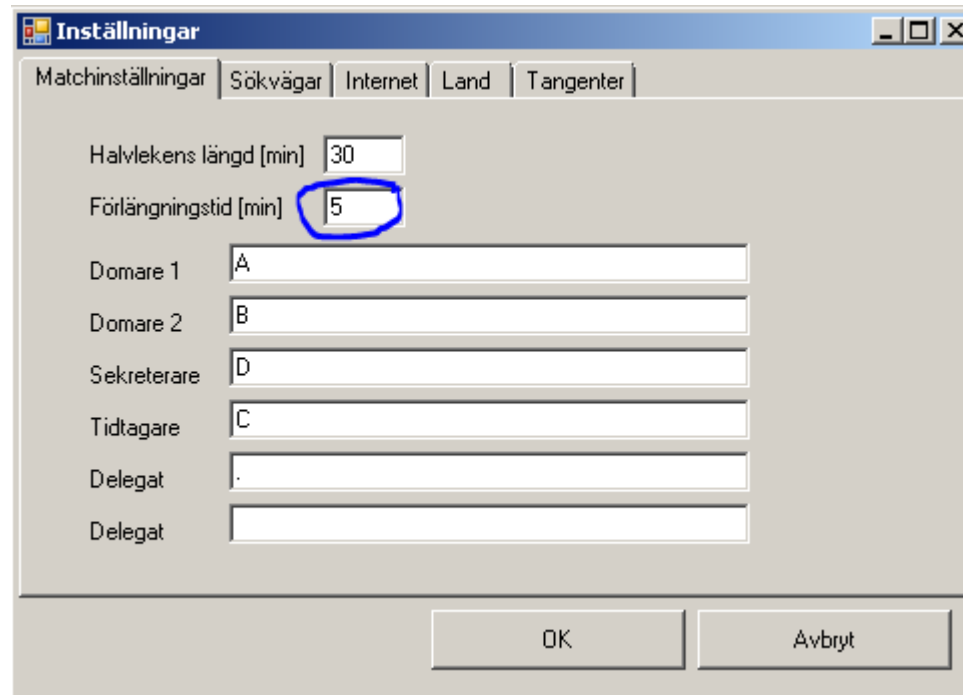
Inställningar

Matchinställningar | Sökvägar | Internet | Land | Tangenter

Halvlekens längd [min] 30

Förlängningstid [min] 5

Domare 1 A

Domare 2 B

Sekreterare D

Tidtagare C

Delegat .

Delegat

OK

Avbryt